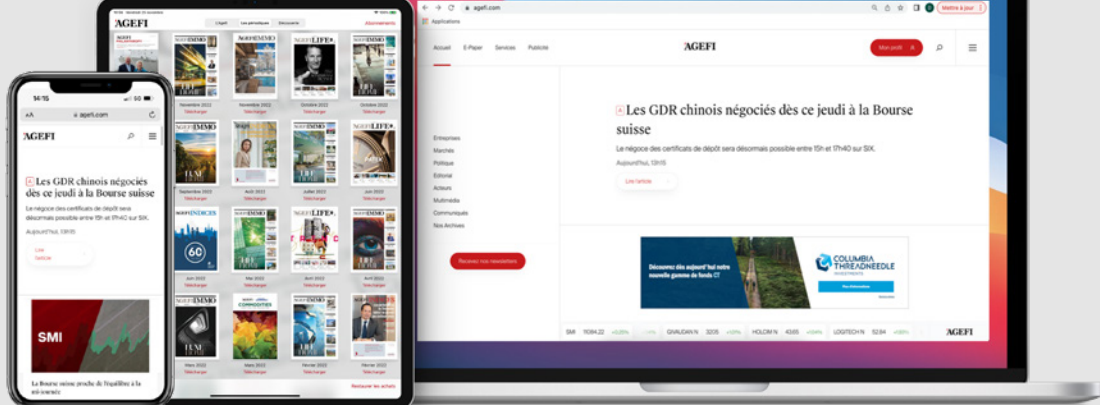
agefi.com
Applications
Mettre à jour
Accueil E-Paper Services Publicité
AGEFI
Mon profil
Les GDR chinois négociés dès ce jeudi à la Bourse suisse
Le négoce des certificats de dépôt sera désormais possible entre 15h et 17h40 sur SIX.
Aujourd'hui, 13h15
Lire l'article
Entreprises
Marchés
Politique
Editorial
Acteurs
Multimédia
Communiqués
Nos Archives
Recevez nos newsletters
Découvrez dès aujourd'hui notre nouvelle gamme de fonds CT
COLUMBIA THREADNEEDLE INVESTMENTS
SMI 11084.22 GIVAUDAN N 3205 HOLCIM N 43.65 LOGITECH N 52.84
AGEFI

AGEFI
L'Agefi Les périodiques Découverte
Abonnements
IMMO
LIFE
Novembre 2022 Télécharger
Novembre 2022 Télécharger
Octobre 2022 Télécharger
Octobre 2022 Télécharger
Septembre 2022 Télécharger
Août 2022 Télécharger
Juillet 2022 Télécharger
Juin 2022 Télécharger
INDICES
Juin 2022 Télécharger
Mai 2022 Télécharger
Avril 2022 Télécharger
Avril 2022 Télécharger
COMMODITIES
Mars 2022 Télécharger
Restaurer les achats

14:15
agefi.com
AGEFI
Les GDR chinois négociés dès ce jeudi à la Bourse suisse
Le négoce des certificats de dépôt sera désormais possible entre 15h et 17h40 sur SIX.
Aujourd'hui, 13h15
Lire l'article
SMI
La Bourse suisse proche de l'équilibre à la mi-séance